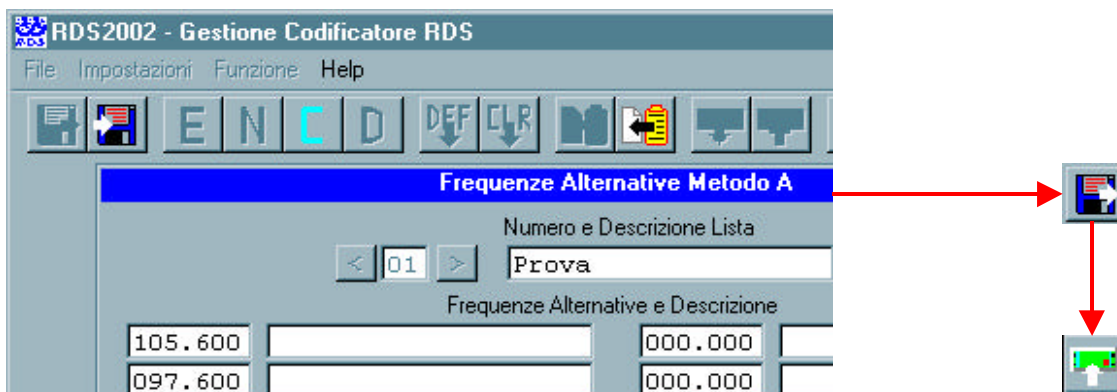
RDS2002 - Gestione Codificatore RDS

File Impostazioni Funzione Help

E N C D DEF CLR

Frequenze Alternative Metodo A

Numero e Descrizione Lista

< 01 > Prova

Frequenze Alternative e Descrizione

105.600

000.000

097.600

000.000